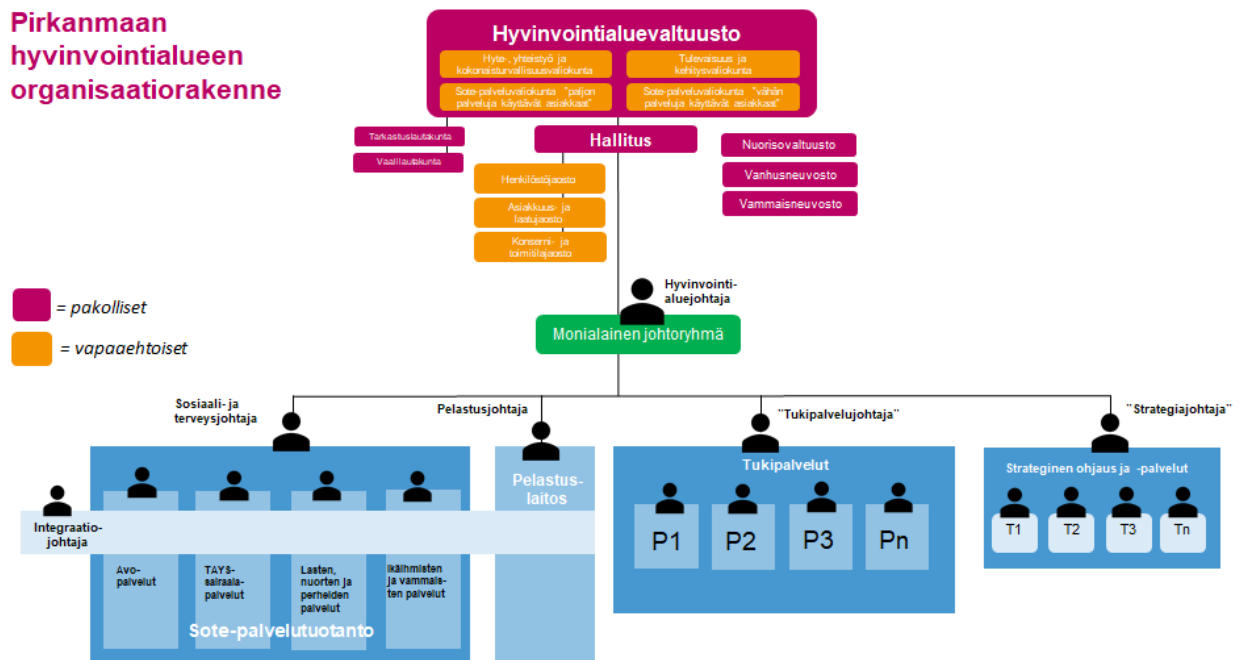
Pirkanmaan hyvinvointialueen organisaatiorakenne

Hyvinvointialuevaltuusto

Hyte-, yhteistyö ja kokonaisturvallisuusvaliokunta

Tulevaisuus ja kehitysvaliokunta

Sote-palveluvaliokunta "paljon palveluja käyttävät asiakkaat"

Sote-palveluvaliokunta "vähän palveluja käyttävät asiakkaat"

Tarkastuslautakunta

Vaalilautakunta

Hallitus

Henkilöstöjaosto

Asiakkuus- ja laatujaosto

Konserni- ja toimitilajaosto

Nuorisovaltuusto

Vanhusneuvosto

Vammaisneuvosto

= pakolliset

= vapaaehtoiset

Hyvinvointialuejohtaja

Monialainen johtoryhmä

Sosiaali- ja terveysjohtaja

Pelastusjohtaja

"Tukipalvelujohtaja"

"Strategiajohtaja"

Integraatiojohtaja

Avopalvelut

TAYS-sairaalapalvelut

Lasten, nuorten ja perheiden palvelut

Ikäihmisten ja vammaisten palvelut

Sote-palvelutuotanto

Pelastuslaitos

Tukipalvelut

P1

P2

P3

Pn

Strateginen ohjaus ja -palvelut

T1

T2

T3

Tn